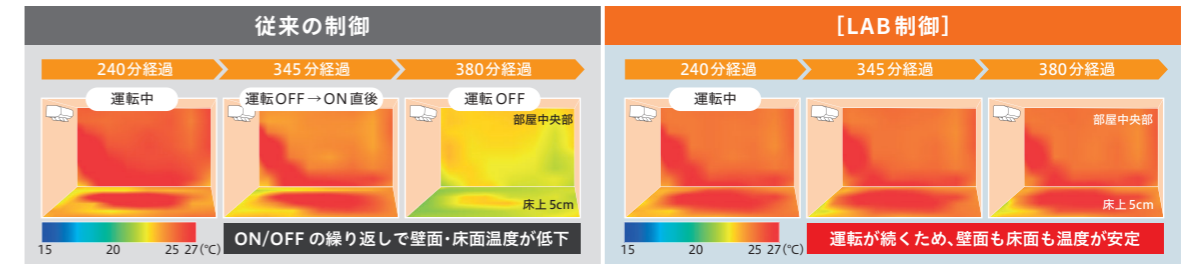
従来の制御

240分経過

345分経過

380分経過

運転中

運転OFF→ON直後

運転OFF

部屋中央部

床上5cm

15 20 25 27(℃)

ON/OFFの繰り返しで壁面・床面温度が低下

[LAB制御]

240分経過

345分経過

380分経過

運転中

部屋中央部

床上5cm

15 20 25 27(℃)

運転が続くため、壁面も床面も温度が安定